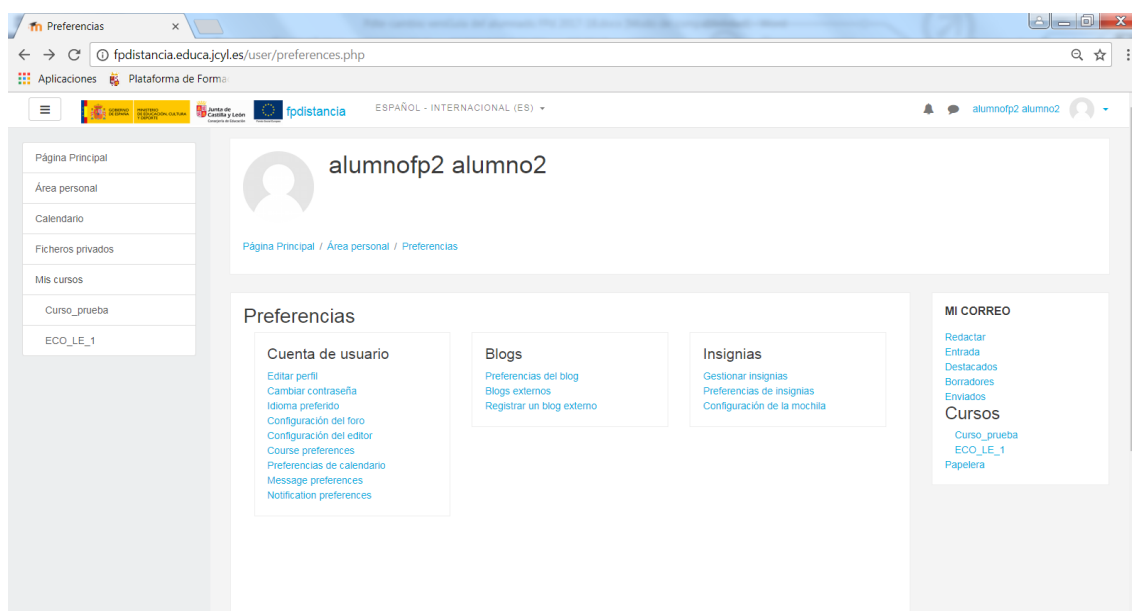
Preferencias ×

fpdistancia.educa.jcyl.es/user/preferences.php

Aplicaciones Plataforma de Forma

GOBIERNO DE ESPAÑA MINISTERIO DE EDUCACIÓN, CULTURA Y DEPORTE Junta de Castilla y León Consejería de Educación fpdistancia ESPAÑOL - INTERNACIONAL (ES) ▾

alumnofp2 alumno2

Página Principal
Área personal
Calendario
Ficheros privados
Mis cursos
Curso_prueba
ECO_LE_1

alumnofp2 alumno2

Página Principal / Área personal / Preferencias

Preferencias

Cuenta de usuario
Editar perfil
Cambiar contraseña
Idioma preferido
Configuración del foro
Configuración del editor
Course preferences
Preferencias de calendario
Message preferences
Notification preferences

Blogs
Preferencias del blog
Blogs externos
Registrar un blog externo

Insignias
Gestionar insignias
Preferencias de insignias
Configuración de la mochila

MI CORREO
Redactar
Entrada
Destacados
Borradores
Enviados
Cursos
Curso_prueba
ECO_LE_1
Papelera